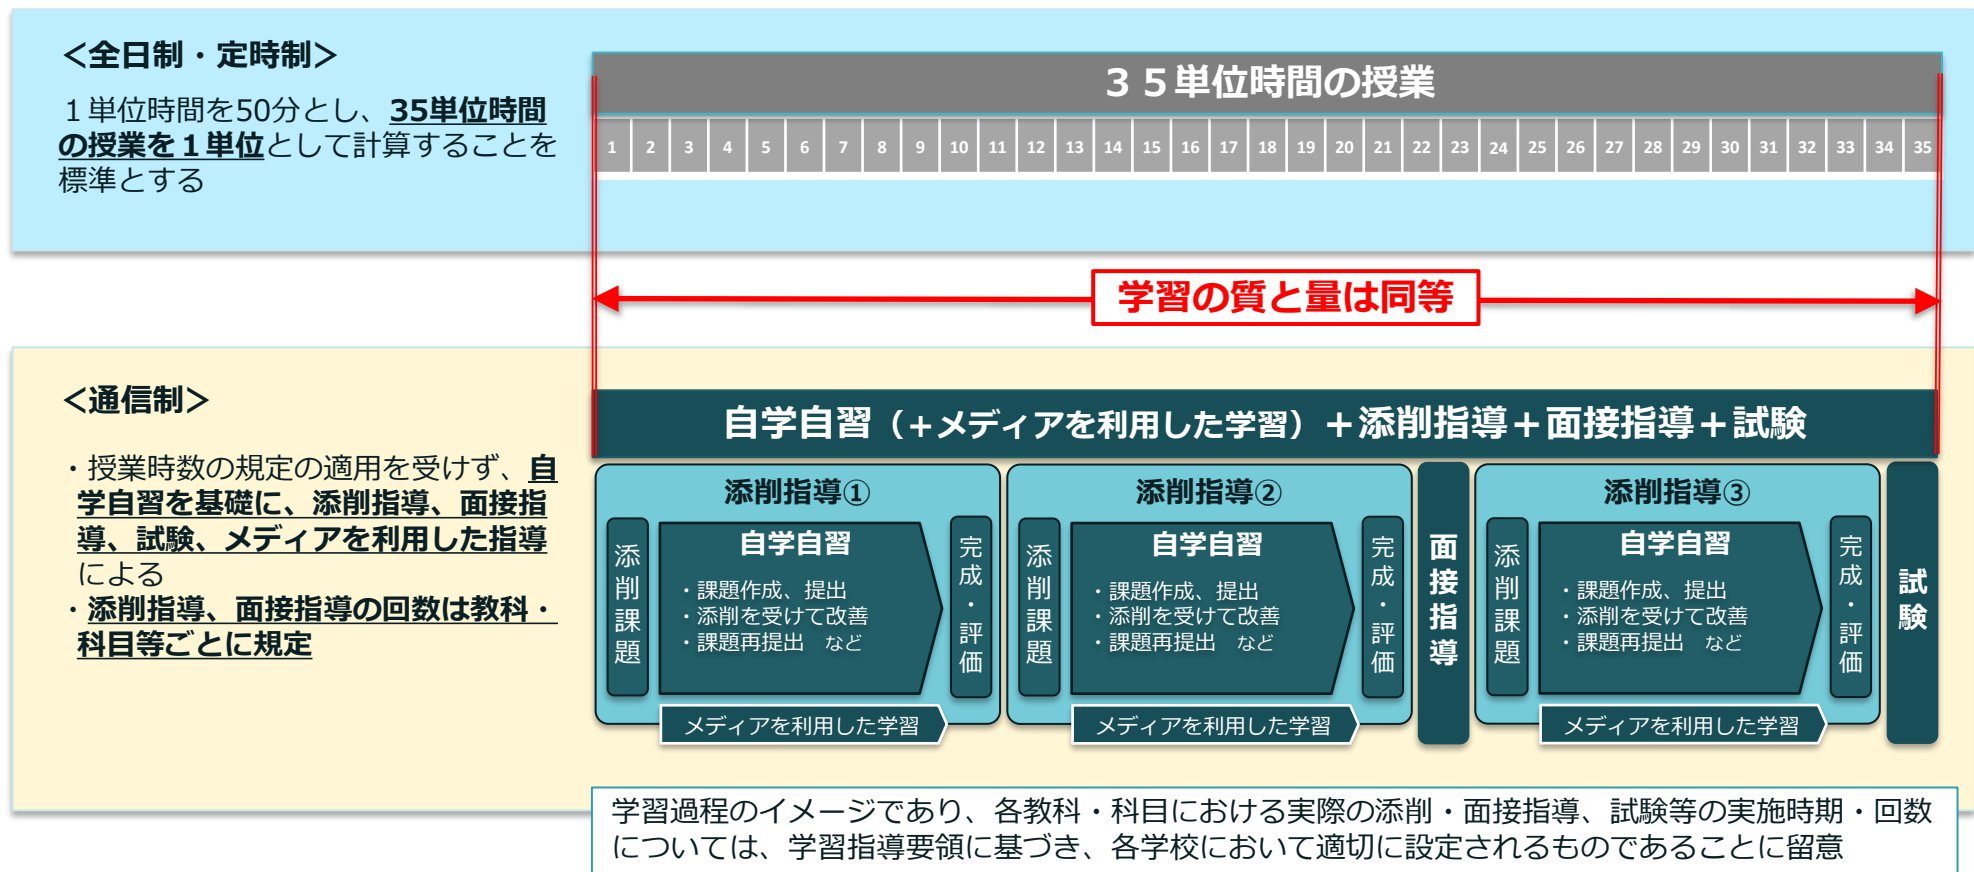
＜全日制・定時制＞

１単位時間を50分とし、35単位時間の授業を１単位として計算することを標準とする

３５単位時間の授業

| 1 | 2 | 3 | 4 | 5 | 6 | 7 | 8 | 9 | 10 | 11 | 12 | 13 | 14 | 15 | 16 | 17 | 18 | 19 | 20 | 21 | 22 | 23 | 24 | 25 | 26 | 27 | 28 | 29 | 30 | 31 | 32 | 33 | 34 | 35 |
|---|---|---|---|---|---|---|---|---|---|---|---|---|---|---|---|---|---|---|---|---|---|---|---|---|---|---|---|---|---|---|---|---|---|---|

学習の質と量は同等

＜通信制＞

・授業時数の規定の適用を受けず、自学自習を基礎に、添削指導、面接指導、試験、メディアを利用した指導による
・添削指導、面接指導の回数は教科・科目等ごとに規定

自学自習（＋メディアを利用した学習）＋添削指導＋面接指導＋試験

添削指導①
添削課題
自学自習
・課題作成、提出
・添削を受けて改善
・課題再提出　など
完成・評価
メディアを利用した学習

添削指導②
添削課題
自学自習
・課題作成、提出
・添削を受けて改善
・課題再提出　など
完成・評価
メディアを利用した学習

面接指導

添削指導③
添削課題
自学自習
・課題作成、提出
・添削を受けて改善
・課題再提出　など
完成・評価
メディアを利用した学習

試験

学習過程のイメージであり、各教科・科目における実際の添削・面接指導、試験等の実施時期・回数については、学習指導要領に基づき、各学校において適切に設定されるものであることに留意